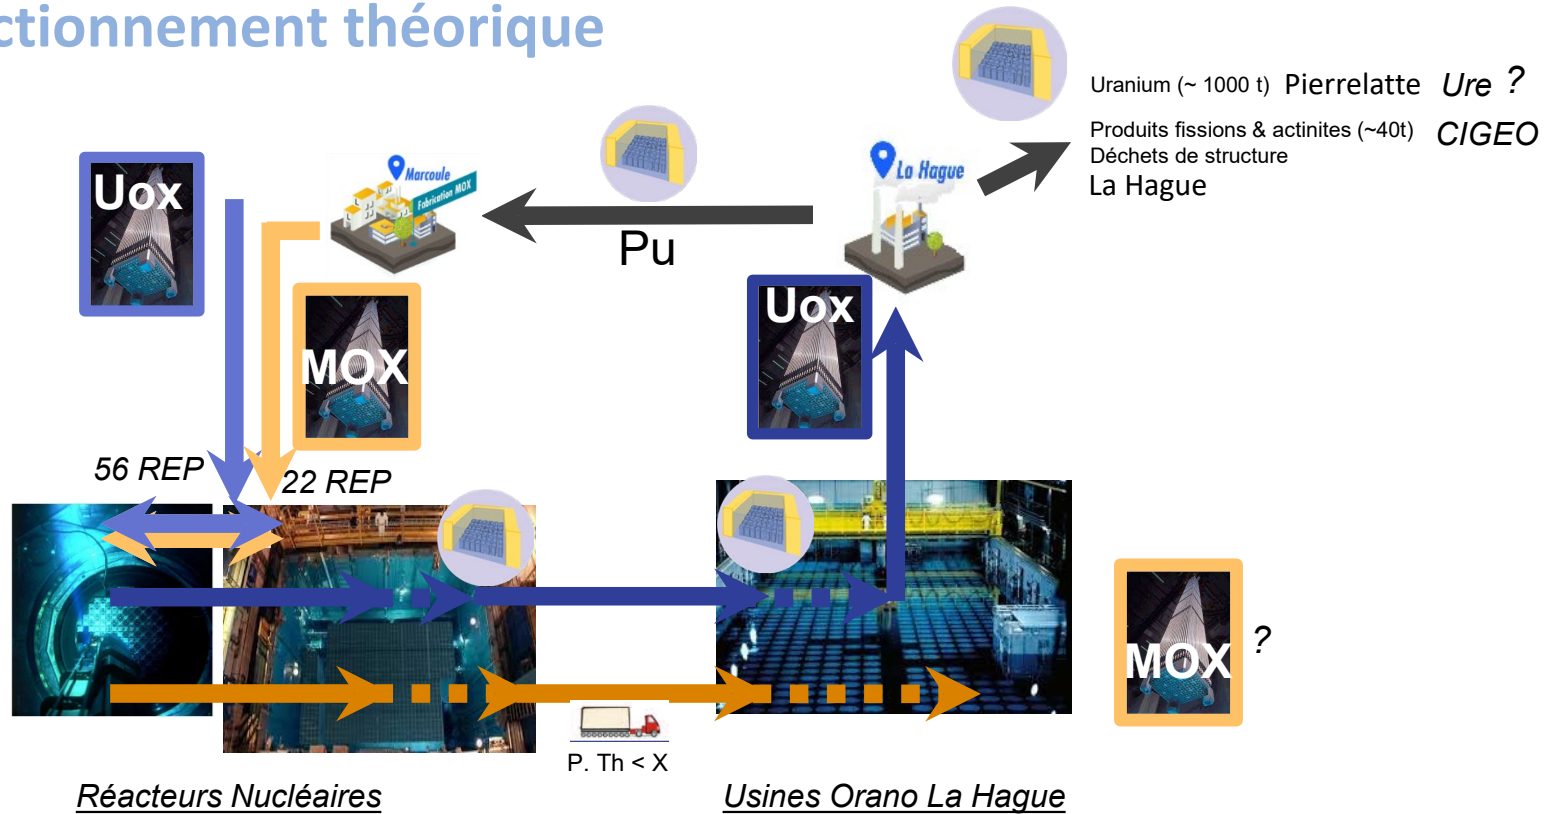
ctionnement théorique

Uranium (~ 1000 t) Pierrelatte Ure ?

Produits fissions & actinites (~40t) CIGEO
Déchets de structure
La Hague

Marcoule
Fabrication MOX

La Hague

Uox

Pu

MOX

Uox

56 REP

22 REP

MOX ?

P. Th < X

Réacteurs Nucléaires

Usines Orano La Hague